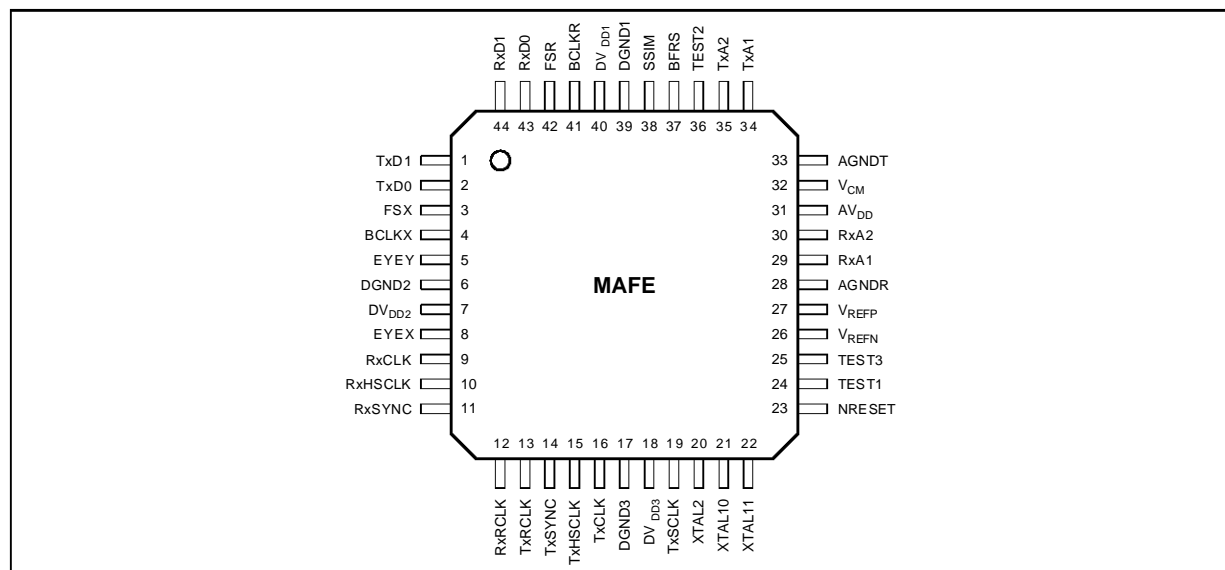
RxD1 RxD0 FSR BCLKR DV$_{DD1}$ DGND1 SSIM BFRS TEST2 TxA2 TxA1

44 43 42 41 40 39 38 37 36 35 34

TxD1 1
TxD0 2
FSX 3
BCLKX 4
EYEY 5
DGND2 6
DV$_{DD2}$ 7
EYEX 8
RxCLK 9
RxHSCLK 10
RxSYNC 11

33 AGNDT
32 V$_{CM}$
31 AV$_{DD}$
30 RxA2
29 RxA1
28 AGNDR
27 V$_{REFP}$
26 V$_{REFN}$
25 TEST3
24 TEST1
23 NRESET

MAFE

12 13 14 15 16 17 18 19 20 21 22

RxRCLK TxRCLK TxSYNC TxHSCLK TxCLK DGND3 DV$_{DD3}$ TxSCLK XTAL2 XTAL10 XTAL11